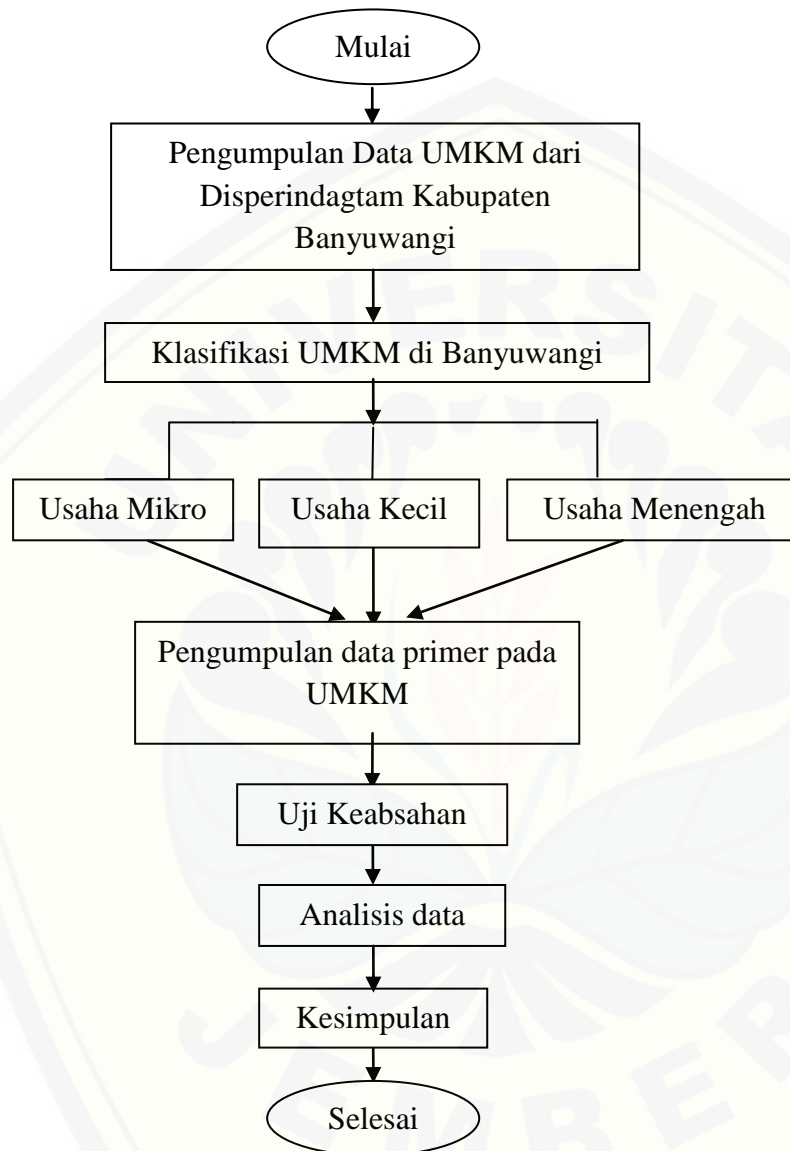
Mulai

Pengumpulan Data UMKM dari Disperindagtam Kabupaten Banyuwangi

Klasifikasi UMKM di Banyuwangi

Usaha Mikro

Usaha Kecil

Usaha Menengah

Pengumpulan data primer pada UMKM

Uji Keabsahan

Analisis data

Kesimpulan

Selesai